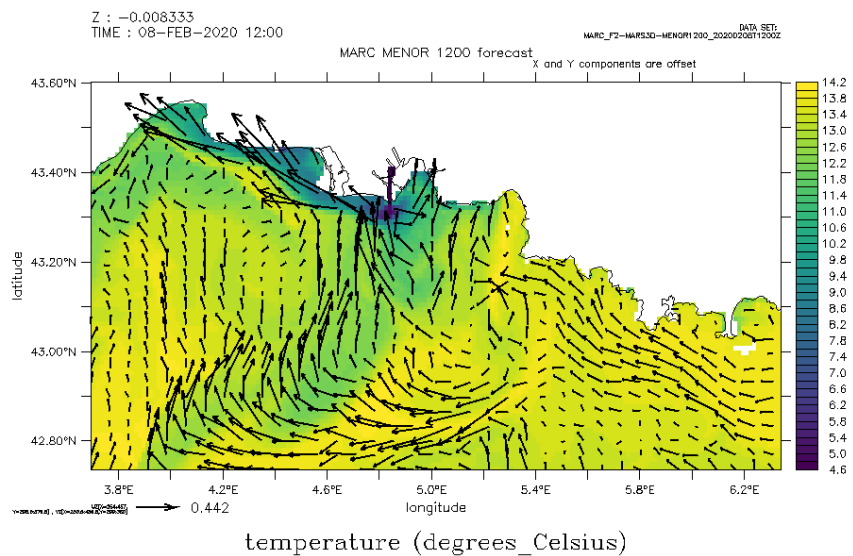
Z : −0.008333
TIME : 08-FEB-2020 12:00

DATA SET:
MARC_F2-MARS3D-MENOR1200_20200208T1200Z

MARC MENOR 1200 forecast

X and Y components are offset

14.2
13.8
13.4
13.0
12.6
12.2
11.8
11.4
11.0
10.6
10.2
9.8
9.4
9.0
8.6
8.2
7.8
7.4
7.0
6.6
6.2
5.8
5.4
5.0
4.6

43.60°N
43.40°N
43.20°N
43.00°N
42.80°N

latitude

3.8°E
4.2°E
4.6°E
5.0°E
5.4°E
5.8°E
6.2°E

longitude

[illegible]

0.442

temperature (degrees_Celsius)